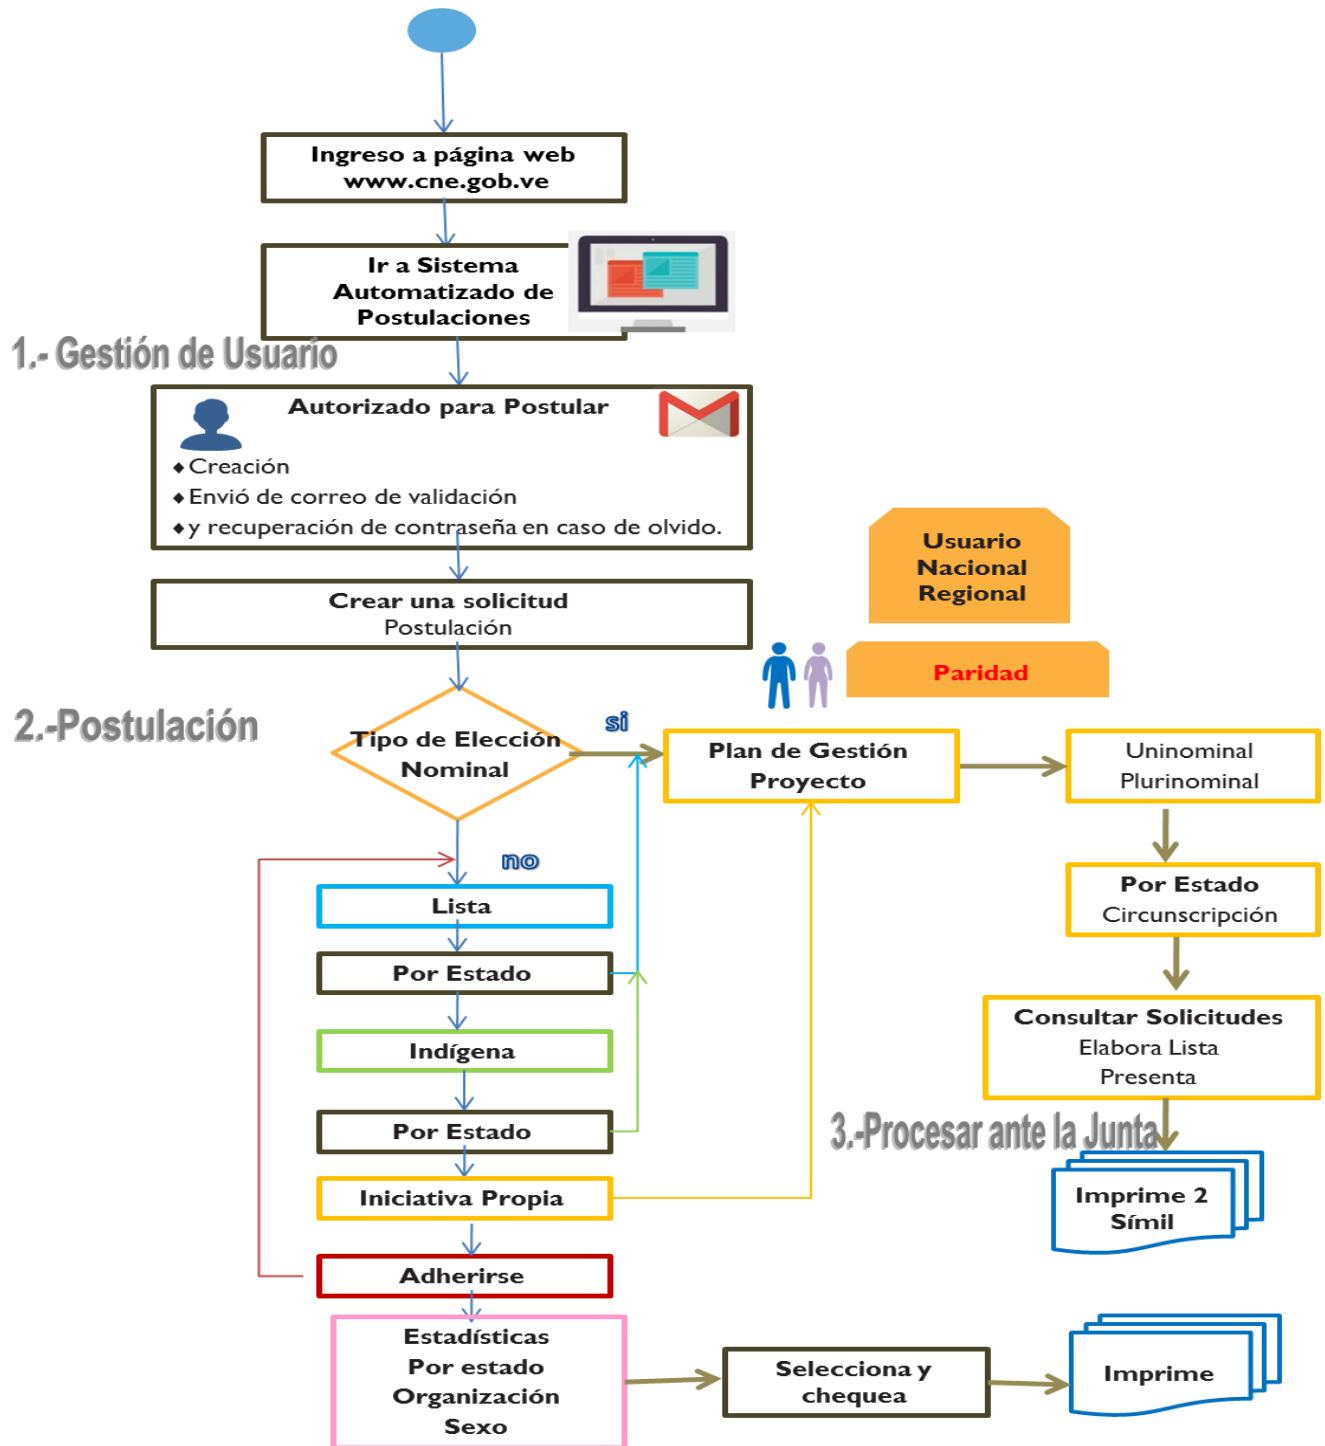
Ingreso a página web
www.cne.gob.ve

Ir a Sistema Automatizado de Postulaciones

1.- Gestión de Usuario

Autorizado para Postular
◆Creación
◆Envió de correo de validación
◆y recuperación de contraseña en caso de olvido.

Usuario
Nacional
Regional

Crear una solicitud
Postulación

Paridad

2.-Postulación

Tipo de Elección Nominal

si

Plan de Gestión
Proyecto

Uninominal
Plurinominal

no

Lista

Por Estado

Por Estado
Circunscripción

Indígena

Consultar Solicitudes
Elabora Lista
Presenta

Por Estado

3.-Procesar ante la Junta

Iniciativa Propia

Imprime 2
Símil

Adherirse

Estadísticas
Por estado
Organización
Sexo

Selecciona y chequea

Imprime